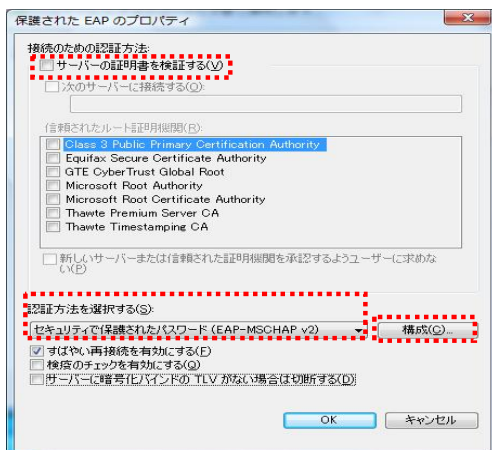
保護された EAP のプロパティ

接続のための認証方法:
サーバーの証明書を検証する(V)
次のサーバーに接続する(O):

信頼されたルート証明機関(R):
Class 3 Public Primary Certification Authority
Equifax Secure Certificate Authority
GTE CyberTrust Global Root
Microsoft Root Authority
Microsoft Root Certificate Authority
Thawte Premium Server CA
Thawte Timestamping CA

新しいサーバーまたは信頼された証明機関を承認するようユーザーに求めない(P)

認証方法を選択する(S):
セキュリティで保護されたパスワード (EAP-MSCHAP v2)
構成(C)...
すばやい再接続を有効にする(F)
検疫のチェックを有効にする(Q)
サーバーに暗号化バインドの TLV がない場合は切断する(D)

OK
キャンセル